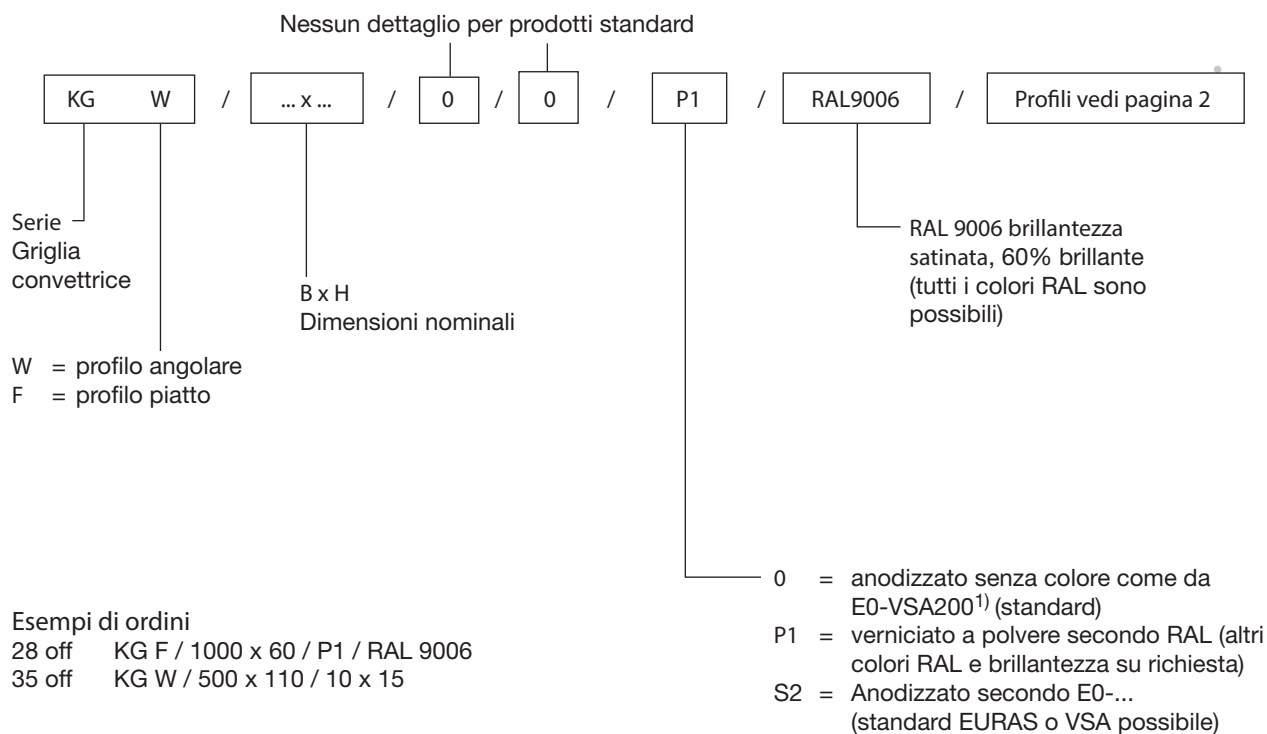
Nessun dettaglio per prodotti standard

KG W / ... x ... / 0 / 0 / P1 / RAL9006 / Profili vedi pagina 2

Serie
Griglia convettrice

W = profilo angolare
F = profilo piatto

B x H
Dimensioni nominali

RAL 9006 brillantezza satinata, 60% brillante (tutti i colori RAL sono possibili)

0 = anodizzato senza colore come da E0-VSA200$^{1)}$ (standard)
P1 = verniciato a polvere secondo RAL (altri colori RAL e brillantezza su richiesta)
S2 = Anodizzato secondo E0-... (standard EURAS o VSA possibile)

Esempi di ordini
28 off KG F / 1000 x 60 / P1 / RAL 9006
35 off KG W / 500 x 110 / 10 x 15